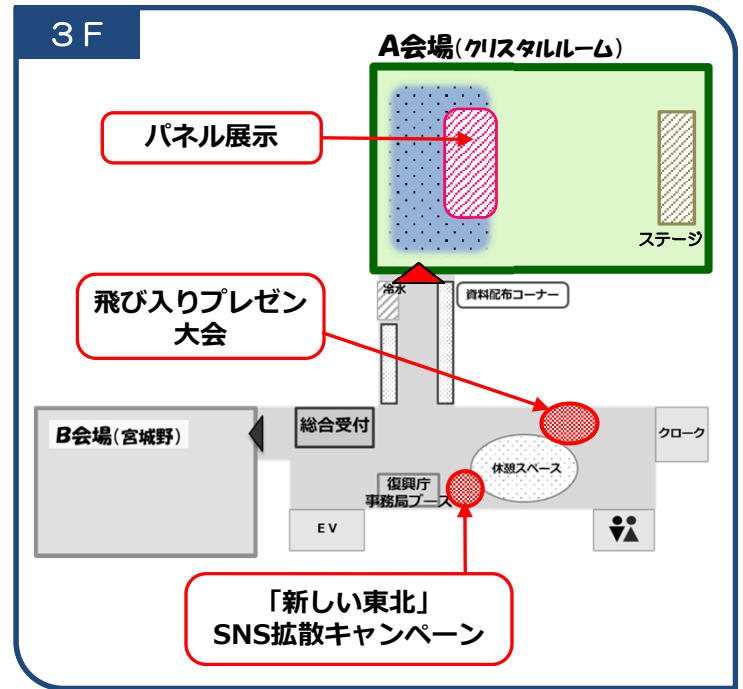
3F

A会場(クリスタルルーム)

パネル展示

ステージ

冷水

資料配布コーナー

飛び入りプレゼン大会

B会場(宮城野)

総合受付

クローク

休憩スペース

復興庁事務局ブース

EV

「新しい東北」SNS拡散キャンペーン